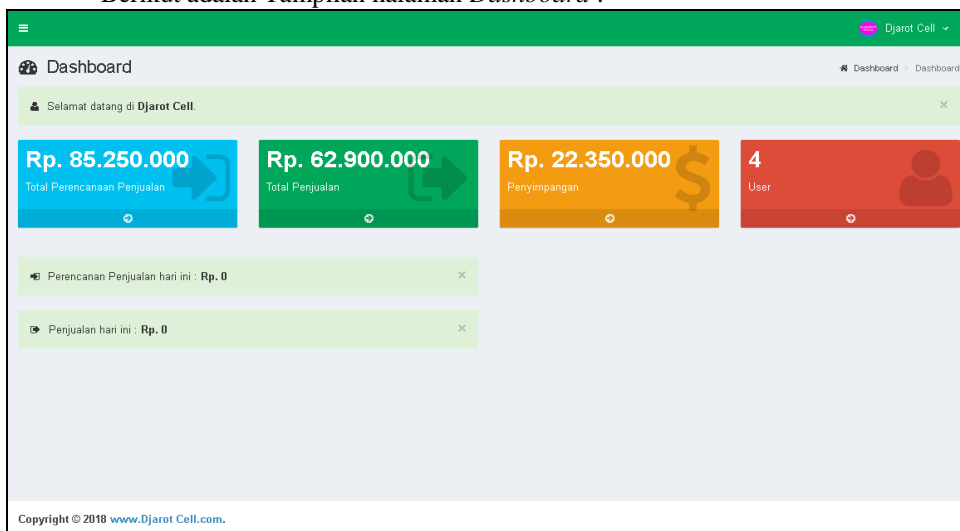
Berikut adalah Tampilan halaman *Dashboard* :

Djarot Cell

Dashboard

Dashboard > Dashboard

Selamat datang di **Djarot Cell**.

×

Rp. 85.250.000
Total Perencanaan Penjualan

Rp. 62.900.000
Total Penjualan

Rp. 22.350.000
Penyimpangan

4
User

Perencanaan Penjualan hari ini : **Rp. 0**

×

Penjualan hari ini : **Rp. 0**

×

Copyright © 2018 www.Djarot Cell.com.